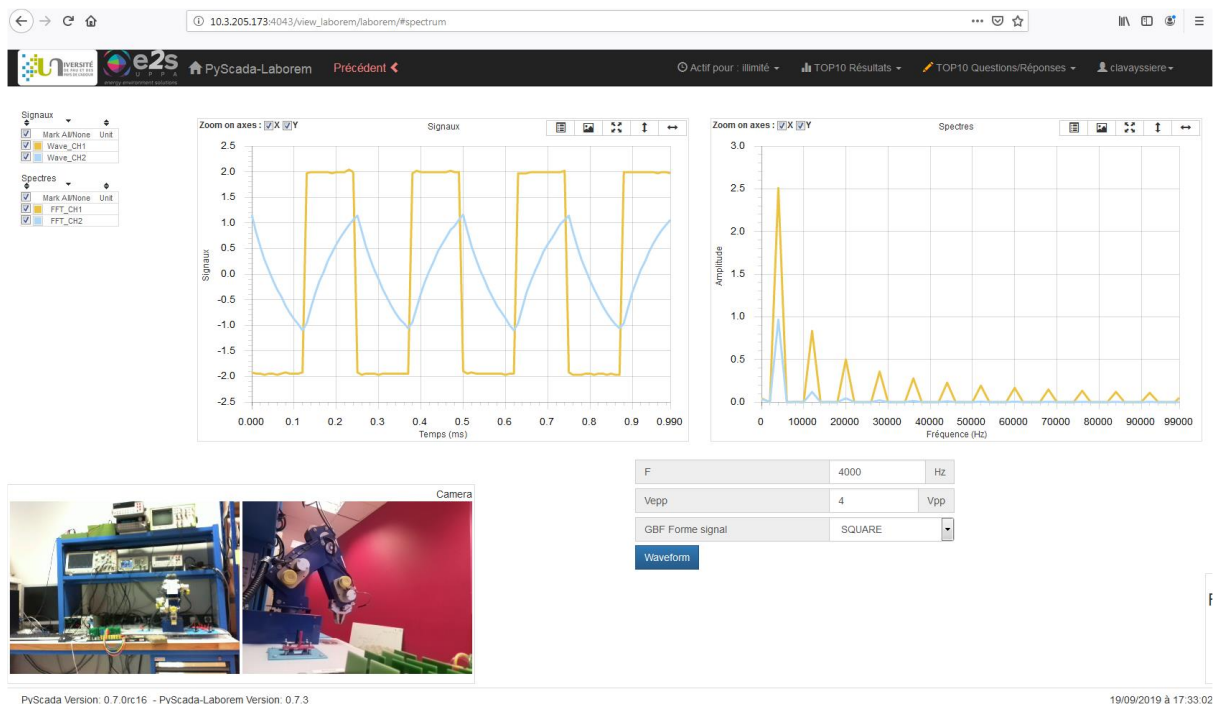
10.3.205.173:4043/view_laborem/laborem/#spectrum

UNIVERSITÉ DE PAU ET DES PAYS DE L'ADOUR
e2s UPPA energy environment solutions
PyScada-Laborem Précédent

Actif pour : illimité TOP10 Résultats TOP10 Questions/Réponses clavayssiere

Signaux
Mark All/None Unit
Wave_CH1
Wave_CH2

Spectres
Mark All/None Unit
FFT_CH1
FFT_CH2

Zoom on axes : X Y
Signaux

2.5
2.0
1.5
1.0
0.5
0.0
-0.5
-1.0
-1.5
-2.0
-2.5

Signaux

0.000 0.1 0.2 0.3 0.4 0.5 0.6 0.7 0.8 0.9 0.990
Temps (ms)

Zoom on axes : X Y
Spectres

3.0
2.5
2.0
1.5
1.0
0.5
0.0

Amplitude

0 10000 20000 30000 40000 50000 60000 70000 80000 90000 99000
Fréquence (Hz)

| F | 4000 | Hz |
|---|---|---|
| Vepp | 4 | Vpp |
| GBF Forme signal | SQUARE | |

Waveform

Camera

PyScada Version: 0.7.0rc16 - PyScada-Laborem Version: 0.7.3

19/09/2019 à 17:33:02